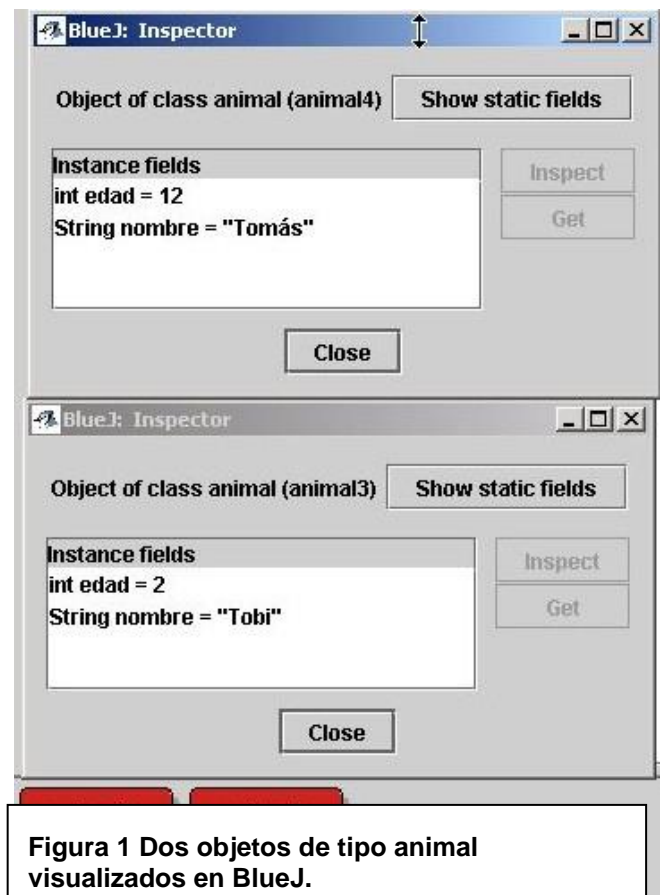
BlueJ: Inspector

Object of class animal (animal4)

Show static fields

Instance fields
int edad = 12
String nombre = "Tomás"

Inspect

Get

Close

BlueJ: Inspector

Object of class animal (animal3)

Show static fields

Instance fields
int edad = 2
String nombre = "Tobi"

Inspect

Get

Close

Figura 1 Dos objetos de tipo animal visualizados en BlueJ.